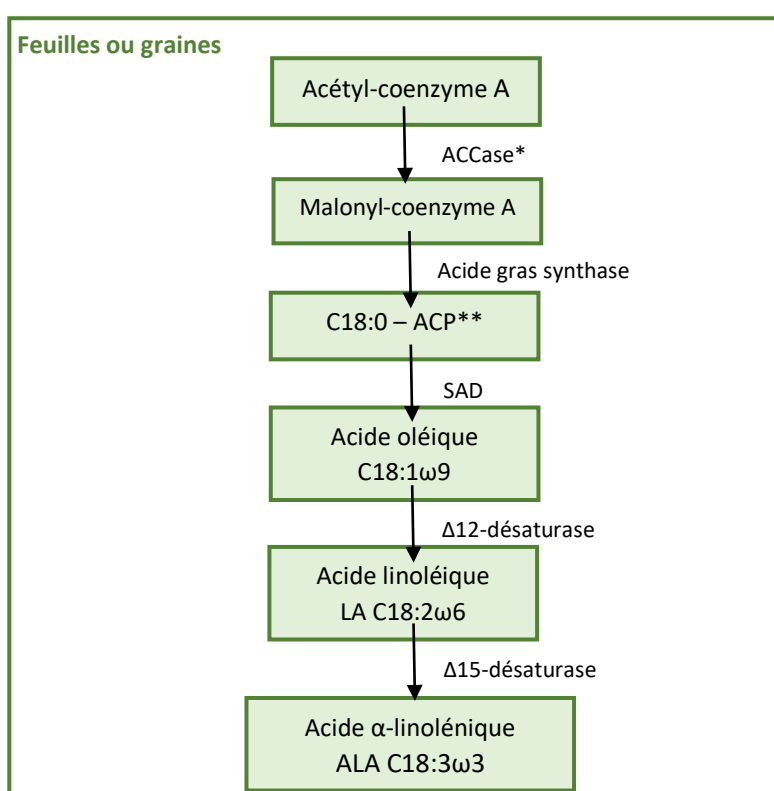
Feuilles ou graines

Acétyl-coenzyme A

ACCase*

Malonyl-coenzyme A

Acide gras synthase

C18:0 – ACP**

SAD

Acide oléique
C18:1ω9

Δ12-désaturase

Acide linoléique
LA C18:2ω6

Δ15-désaturase

Acide α-linolénique
ALA C18:3ω3